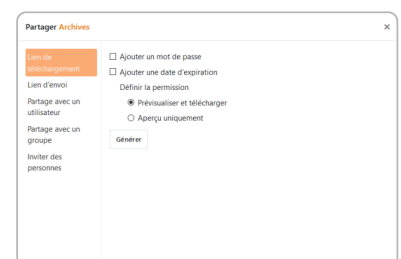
Partager Archives

×

Lien de téléchargement

Lien d'envoi

Partage avec un utilisateur

Partage avec un groupe

Inviter des personnes

Ajouter un mot de passe

Ajouter une date d'expiration

Définir la permission

Prévisualiser et télécharger

Aperçu uniquement

Générer